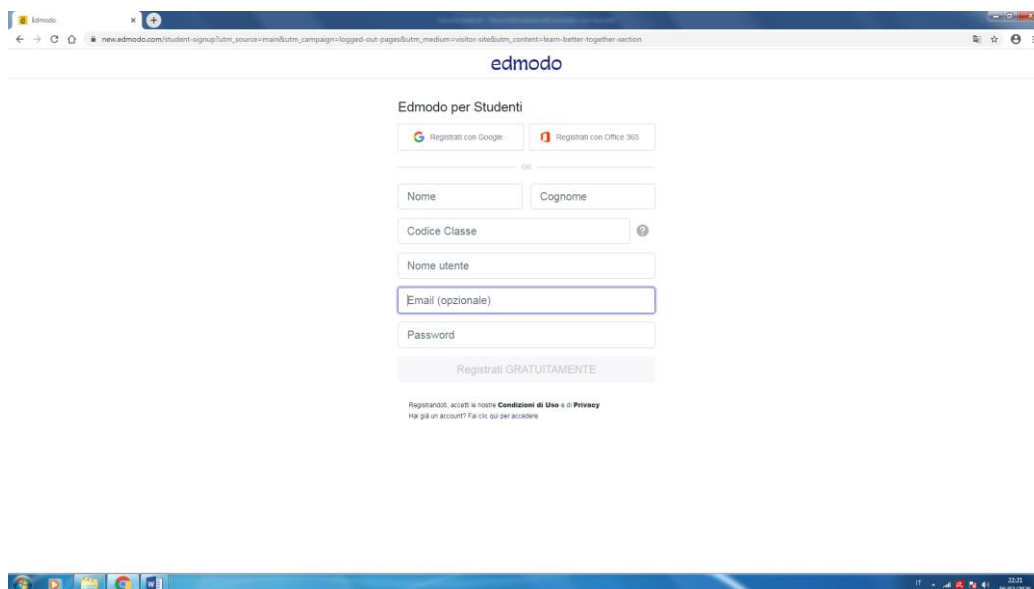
Edmodo

new.edmodo.com/student-signup?utm_source=main&utm_campaign=logged-out-pages&utm_medium=visitor-site&utm_content=learn-better-together-section

edmodo

Edmodo per Studenti

Registrati con Google

Registrati con Office 365

OR

Nome

Cognome

Codice Classe

Nome utente

Email (opzionale)

Password

Registrati GRATUITAMENTE

Registrandoti, accetti le nostre Condizioni di Uso e di Privacy
Hai già un account? Fai clic qui per accedere

IT

22:21
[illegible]